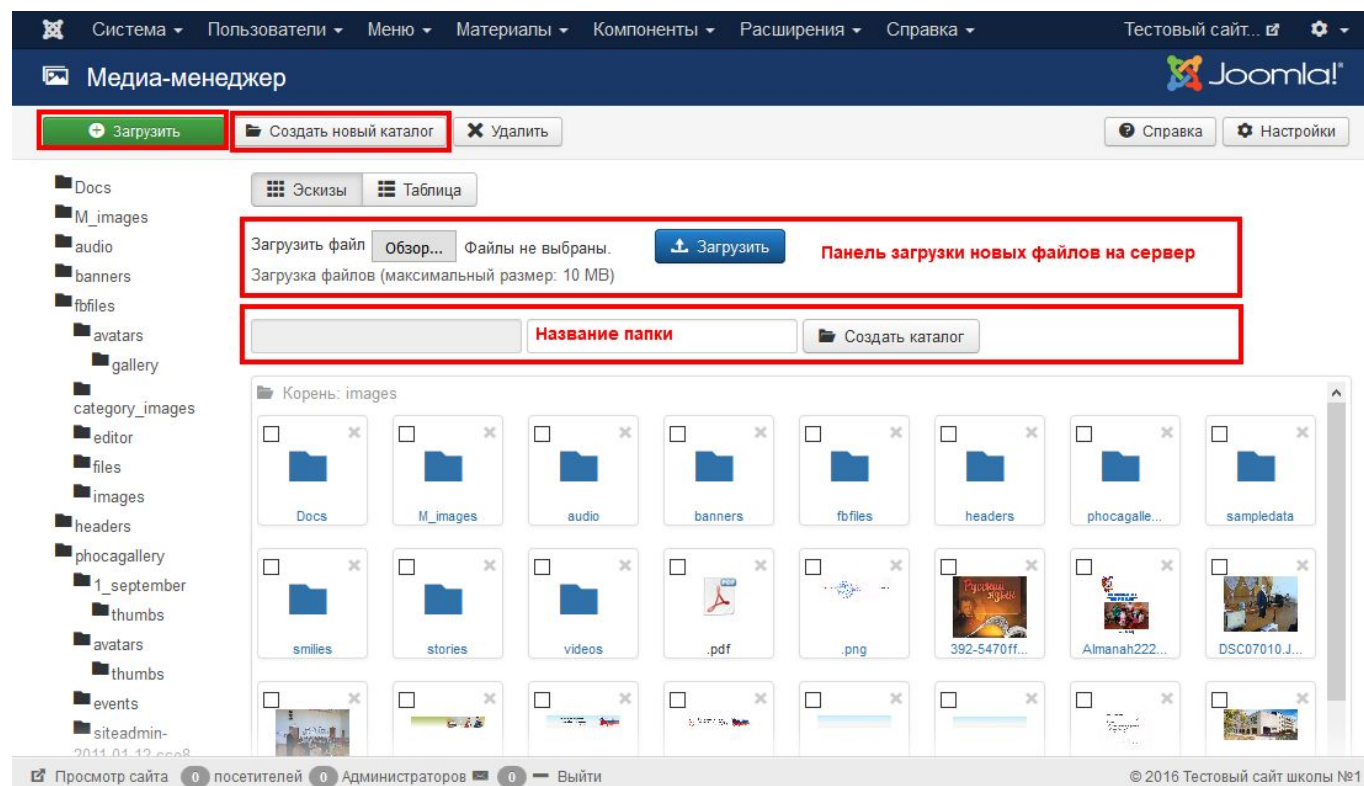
Система ▾ Пользователи ▾ Меню ▾ Материалы ▾ Компоненты ▾ Расширения ▾ Справка ▾ Тестовый сайт...

Медиа-менеджер

Joomla!

Загрузить | Создать новый каталог | Удалить | Справка | Настройки

Docs
M_images
audio
banners
fbfiles
avatars
gallery
category_images
editor
files
images
headers
phocagallery
1_september
thumbs
avatars
thumbs
events
siteadmin-
2011 01 12 cco8

Эскизы | Таблица

Загрузить файл Обзор... Файлы не выбраны. Загрузить
Загрузка файлов (максимальный размер: 10 MB)

Панель загрузки новых файлов на сервер

Название папки

Создать каталог

Корень: images

Docs | M_images | audio | banners | fbfiles | headers | phocagalle... | sampledata

smilies | stories | videos | .pdf | .png | 392-5470ff... | Almanah222... | DSC07010.J...

Просмотр сайта 0 посетителей 0 Администраторов 0 Выйти

© 2016 Тестовый сайт школы №1